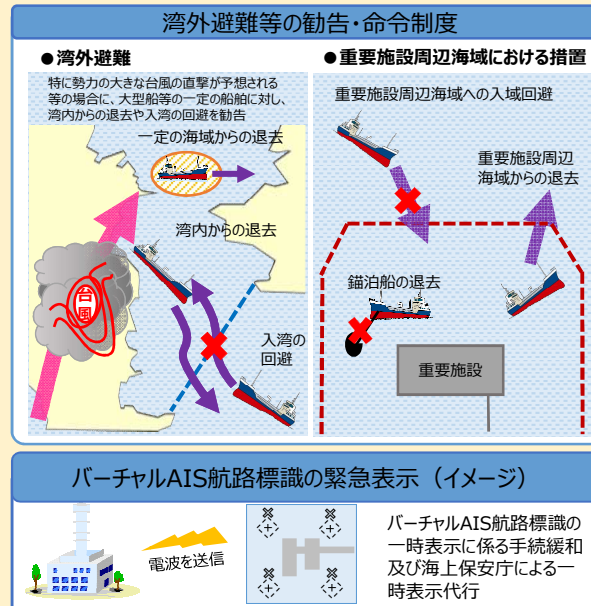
湾外避難等の勧告・命令制度

●湾外避難

特に勢力の大きな台風の直撃が予想される等の場合に、大型船等の一定の船舶に対し、湾内からの退去や入湾の回避を勧告

一定の海域からの退去

湾内からの退去

台風

入湾の回避

●重要施設周辺海域における措置

重要施設周辺海域への入域回避

重要施設周辺海域からの退去

錨泊船の退去

重要施設

バーチャルAIS航路標識の緊急表示（イメージ）

電波を送信

バーチャルAIS航路標識の一時表示に係る手続緩和及び海上保安庁による一時表示代行